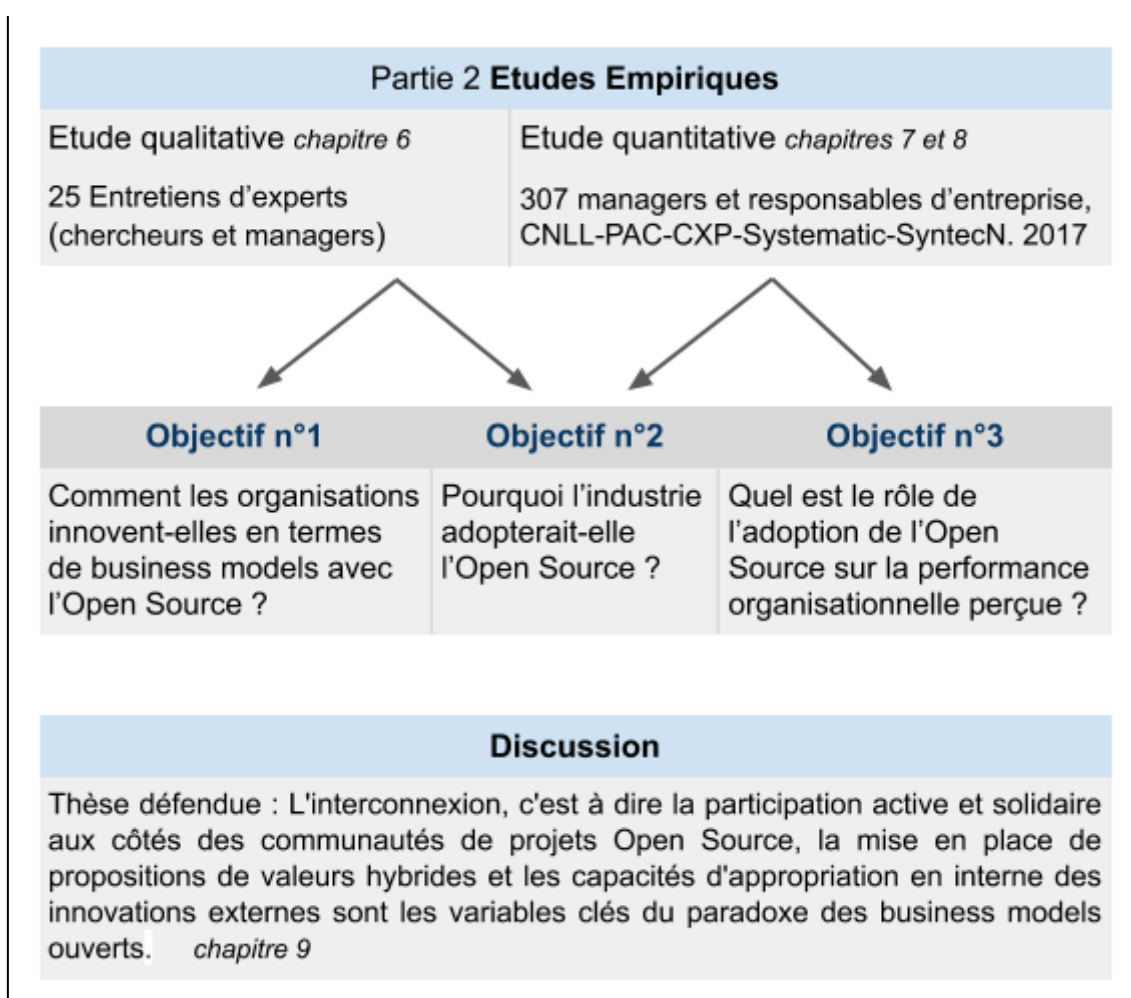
Partie 2 **Etudes Empiriques**

Etude qualitative *chapitre 6*

25 Entretiens d'experts (chercheurs et managers)

Etude quantitative *chapitres 7 et 8*

307 managers et responsables d'entreprise, CNLL-PAC-CXP-Systematic-SyntecN. 2017

**Objectif n°1**

Comment les organisations innovent-elles en termes de business models avec l'Open Source ?

**Objectif n°2**

Pourquoi l'industrie adopterait-elle l'Open Source ?

**Objectif n°3**

Quel est le rôle de l'adoption de l'Open Source sur la performance organisationnelle perçue ?

**Discussion**

Thèse défendue : L'interconnexion, c'est à dire la participation active et solidaire aux côtés des communautés de projets Open Source, la mise en place de propositions de valeurs hybrides et les capacités d'appropriation en interne des innovations externes sont les variables clés du paradoxe des business models ouverts. *chapitre 9*